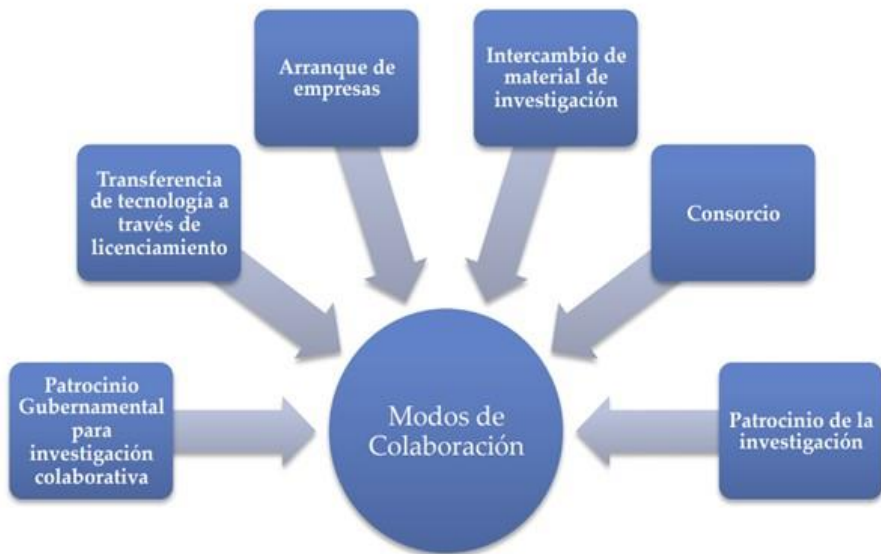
Patrocinio Gubernamental para investigación colaborativa

Transferencia de tecnología a través de licenciamiento

Arranque de empresas

Intercambio de material de investigación

Consorcio

Patrocinio de la investigación

Modos de Colaboración